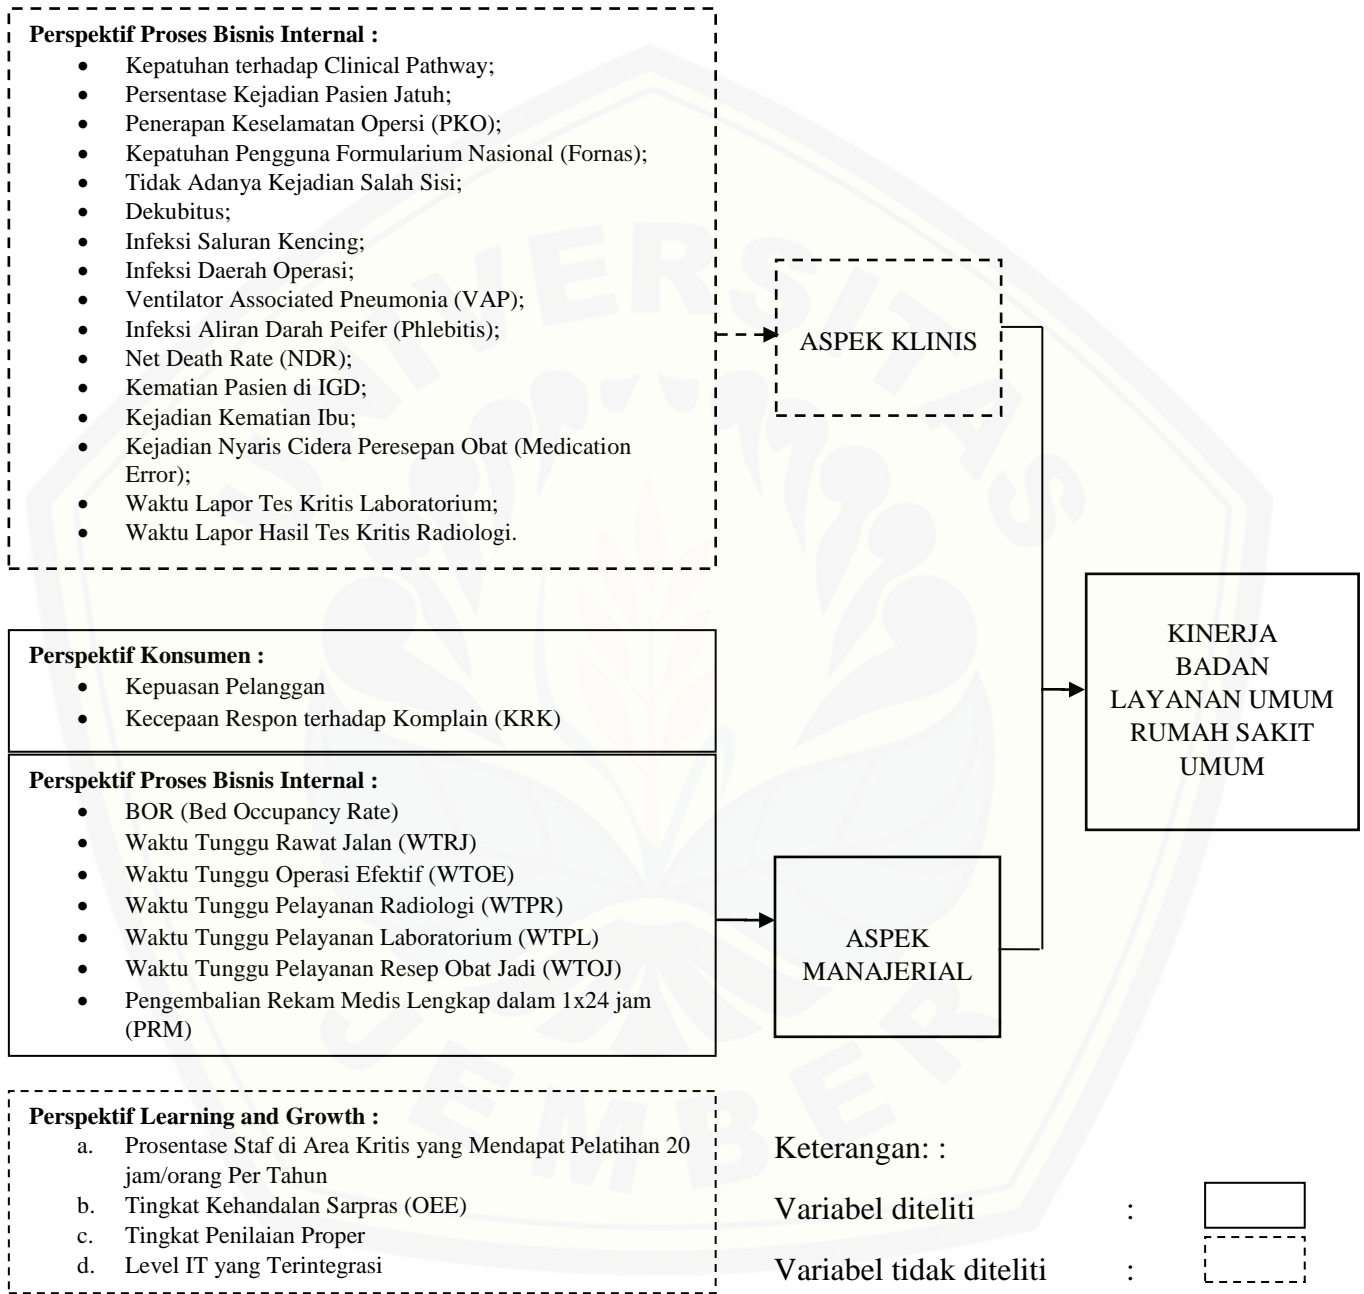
**Perspektif Proses Bisnis Internal :**
- Kepatuhan terhadap Clinical Pathway;
- Persentase Kejadian Pasien Jatuh;
- Penerapan Keselamatan Opersi (PKO);
- Kepatuhan Pengguna Formularium Nasional (Fornas);
- Tidak Adanya Kejadian Salah Sisi;
- Dekubitus;
- Infeksi Saluran Kencing;
- Infeksi Daerah Operasi;
- Ventilator Associated Pneumonia (VAP);
- Infeksi Aliran Darah Peifer (Phlebitis);
- Net Death Rate (NDR);
- Kematian Pasien di IGD;
- Kejadian Kematian Ibu;
- Kejadian Nyaris Cidera Peresepan Obat (Medication Error);
- Waktu Lapor Tes Kritis Laboratorium;
- Waktu Lapor Hasil Tes Kritis Radiologi.

ASPEK KLINIS

**Perspektif Konsumen :**
- Kepuasan Pelanggan
- Kecepaan Respon terhadap Komplain (KRK)

**Perspektif Proses Bisnis Internal :**
- BOR (Bed Occupancy Rate)
- Waktu Tunggu Rawat Jalan (WTRJ)
- Waktu Tunggu Operasi Efektif (WTOE)
- Waktu Tunggu Pelayanan Radiologi (WTPR)
- Waktu Tunggu Pelayanan Laboratorium (WTPL)
- Waktu Tunggu Pelayanan Resep Obat Jadi (WTOJ)
- Pengembalian Rekam Medis Lengkap dalam 1x24 jam (PRM)

ASPEK MANAJERIAL

KINERJA BADAN LAYANAN UMUM RUMAH SAKIT UMUM

**Perspektif Learning and Growth :**
a. Prosentase Staf di Area Kritis yang Mendapat Pelatihan 20 jam/orang Per Tahun
b. Tingkat Kehandalan Sarpras (OEE)
c. Tingkat Penilaian Proper
d. Level IT yang Terintegrasi

Keterangan: :
Variabel diteliti :
Variabel tidak diteliti :